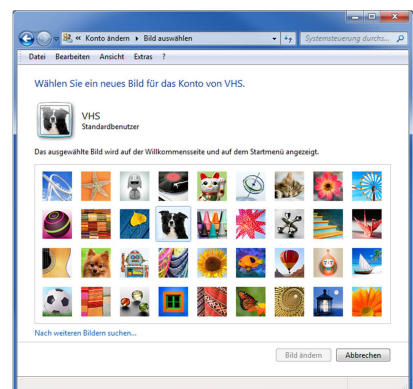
« Konto ändern ▸ Bild auswählen

Systemsteuerung durchs...

Datei Bearbeiten Ansicht Extras ?

Wählen Sie ein neues Bild für das Konto von VHS.

VHS
Standardbenutzer

Das ausgewählte Bild wird auf der Willkommensseite und auf dem Startmenü angezeigt.

Nach weiteren Bildern suchen...

Bild ändern Abbrechen